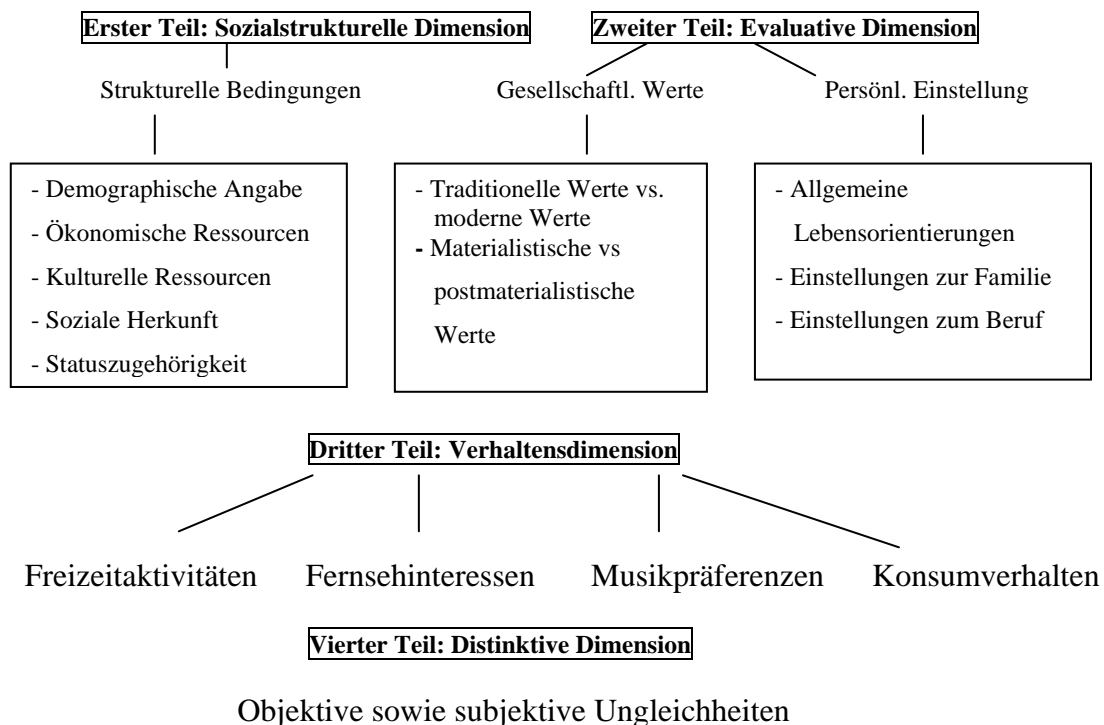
Erster Teil: Sozialstrukturelle Dimension

Strukturelle Bedingungen

- Demographische Angabe
- Ökonomische Ressourcen
- Kulturelle Ressourcen
- Soziale Herkunft
- Statuszugehörigkeit

Zweiter Teil: Evaluative Dimension

Gesellschaftl. Werte

- Traditionelle Werte vs. moderne Werte
- Materialistische vs postmaterialistische Werte

Persönl. Einstellung

- Allgemeine Lebensorientierungen
- Einstellungen zur Familie
- Einstellungen zum Beruf

Dritter Teil: Verhaltensdimension

Freizeitaktivitäten

Fernsehinteressen

Musikpräferenzen

Konsumverhalten

Vierter Teil: Distinktive Dimension

Objektive sowie subjektive Ungleichheiten